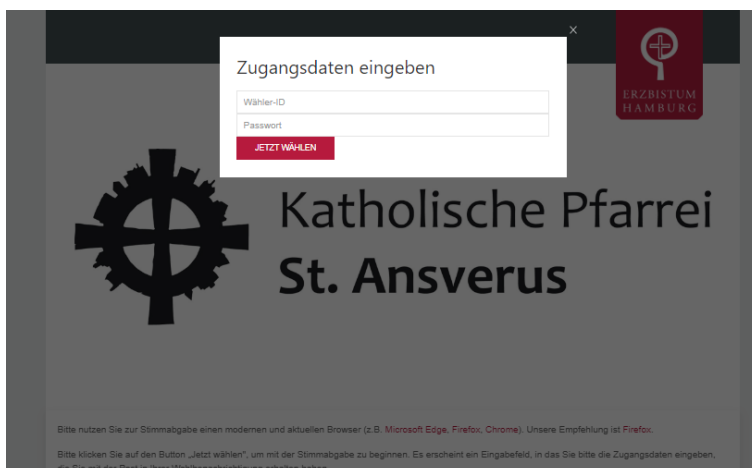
×

Zugangsdaten eingeben

Wähler-ID

Passwort

JETZT WÄHLEN

ERZBISTUM HAMBURG

Katholische Pfarrei St. Ansverus

Bitte nutzen Sie zur Stimmabgabe einen modernen und aktuellen Browser (z.B. Microsoft Edge, Firefox, Chrome). Unsere Empfehlung ist Firefox.

Bitte klicken Sie auf den Button „Jetzt wählen", um mit der Stimmabgabe zu beginnen. Es erscheint ein Eingabefeld, in das Sie bitte die Zugangsdaten eingeben, die Sie mit der Post in Ihrer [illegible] erhalten haben.